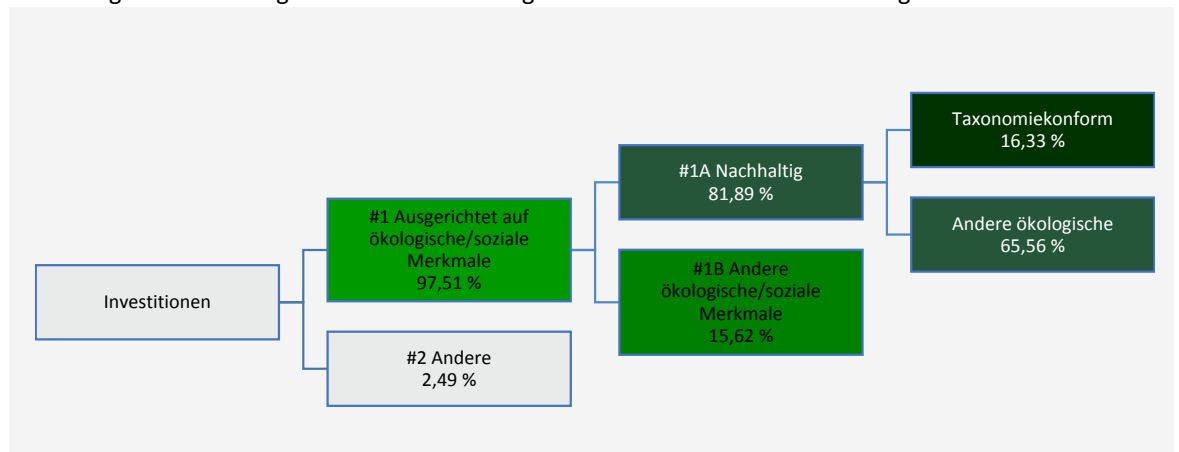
Investitionen

#1 Ausgerichtet auf ökologische/soziale Merkmale
97,51 %

#2 Andere
2,49 %

#1A Nachhaltig
81,89 %

#1B Andere ökologische/soziale Merkmale
15,62 %

Taxonomiekonform
16,33 %

Andere ökologische
65,56 %